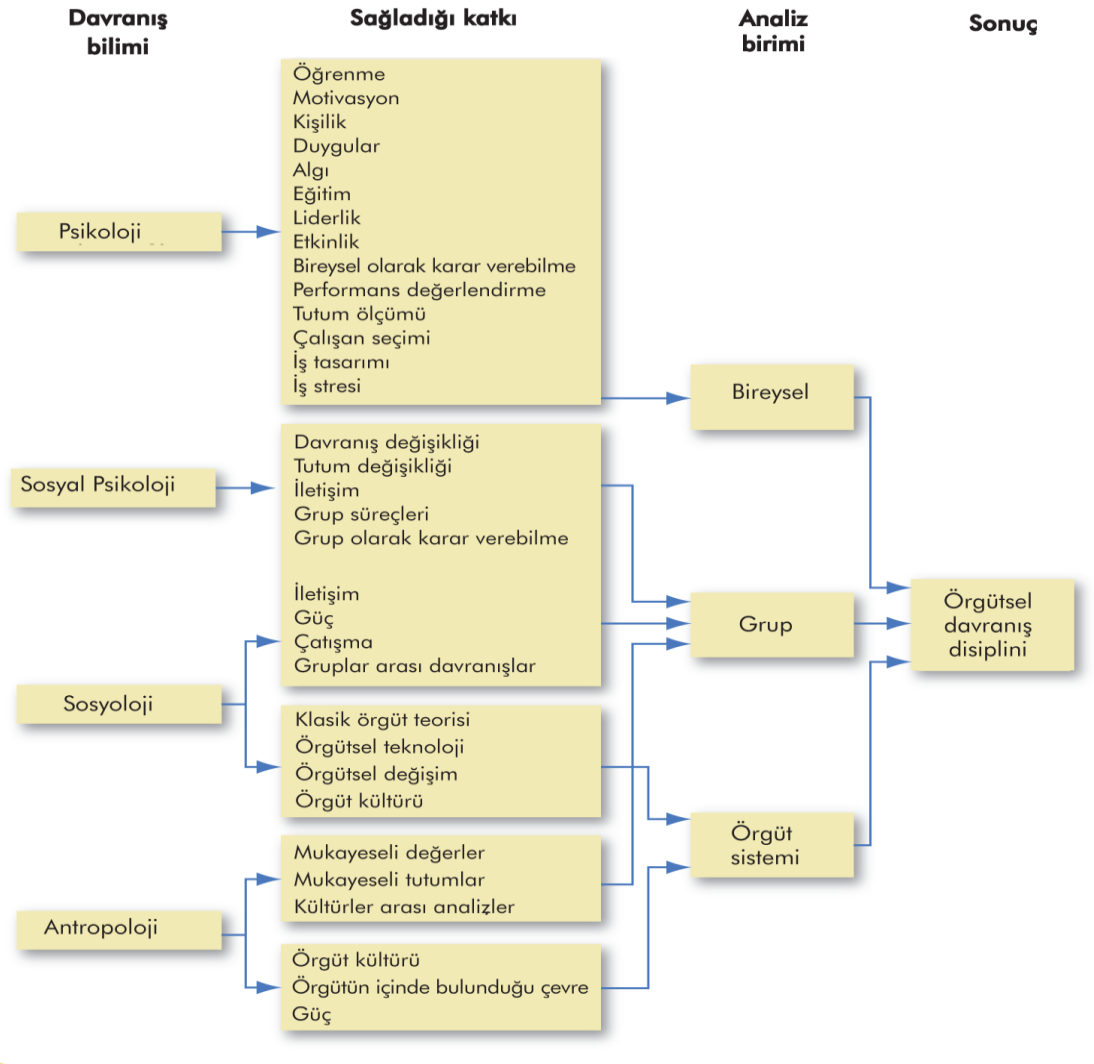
Davranış bilimi

Sağladığı katkı

Analiz birimi

Sonuç

Psikoloji

Öğrenme
Motivasyon
Kişilik
Duygular
Algı
Eğitim
Liderlik
Etkinlik
Bireysel olarak karar verebilme
Performans değerlendirme
Tutum ölçümü
Çalışan seçimi
İş tasarımı
İş stresi

Bireysel

Sosyal Psikoloji

Davranış değişikliği
Tutum değişikliği
İletişim
Grup süreçleri
Grup olarak karar verebilme

İletişim
Güç
Çatışma
Gruplar arası davranışlar

Grup

Örgütsel davranış disiplini

Sosyoloji

Klasik örgüt teorisi
Örgütsel teknoloji
Örgütsel değişim
Örgüt kültürü

Örgüt sistemi

Antropoloji

Mukayeseli değerler
Mukayeseli tutumlar
Kültürler arası analizler

Örgüt kültürü
Örgütün içinde bulunduğu çevre
Güç